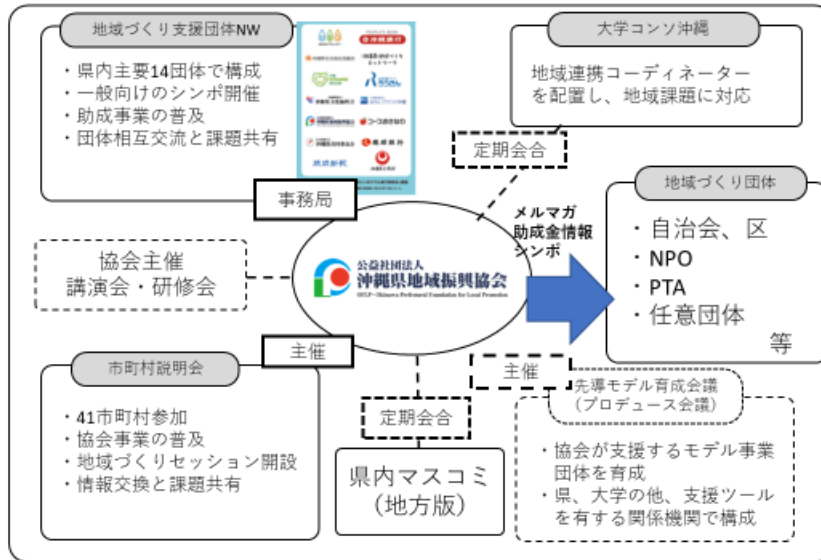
地域づくり支援団体NW

・県内主要14団体で構成
・一般向けのシンポ開催
・助成事業の普及
・団体相互交流と課題共有

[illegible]

大学コンソ沖縄

地域連携コーディネーターを配置し、地域課題に対応

定期会合

事務局

メルマガ
助成金情報
シンポ

地域づくり団体

・自治会、区
・NPO
・PTA
・任意団体
等

協会主催
講演会・研修会

公益社団法人
沖縄県地域振興協会
OPLP-Okinawa Prefectural Foundation for Local Promotion

主催

主催

市町村説明会

・41市町村参加
・協会事業の普及
・地域づくりセッション開設
・情報交換と課題共有

定期会合

県内マスコミ
(地方版)

先導モデル育成会議
(プロデュース会議)

・協会が支援するモデル事業団体を育成
・県、大学の他、支援ツールを有する関係機関で構成